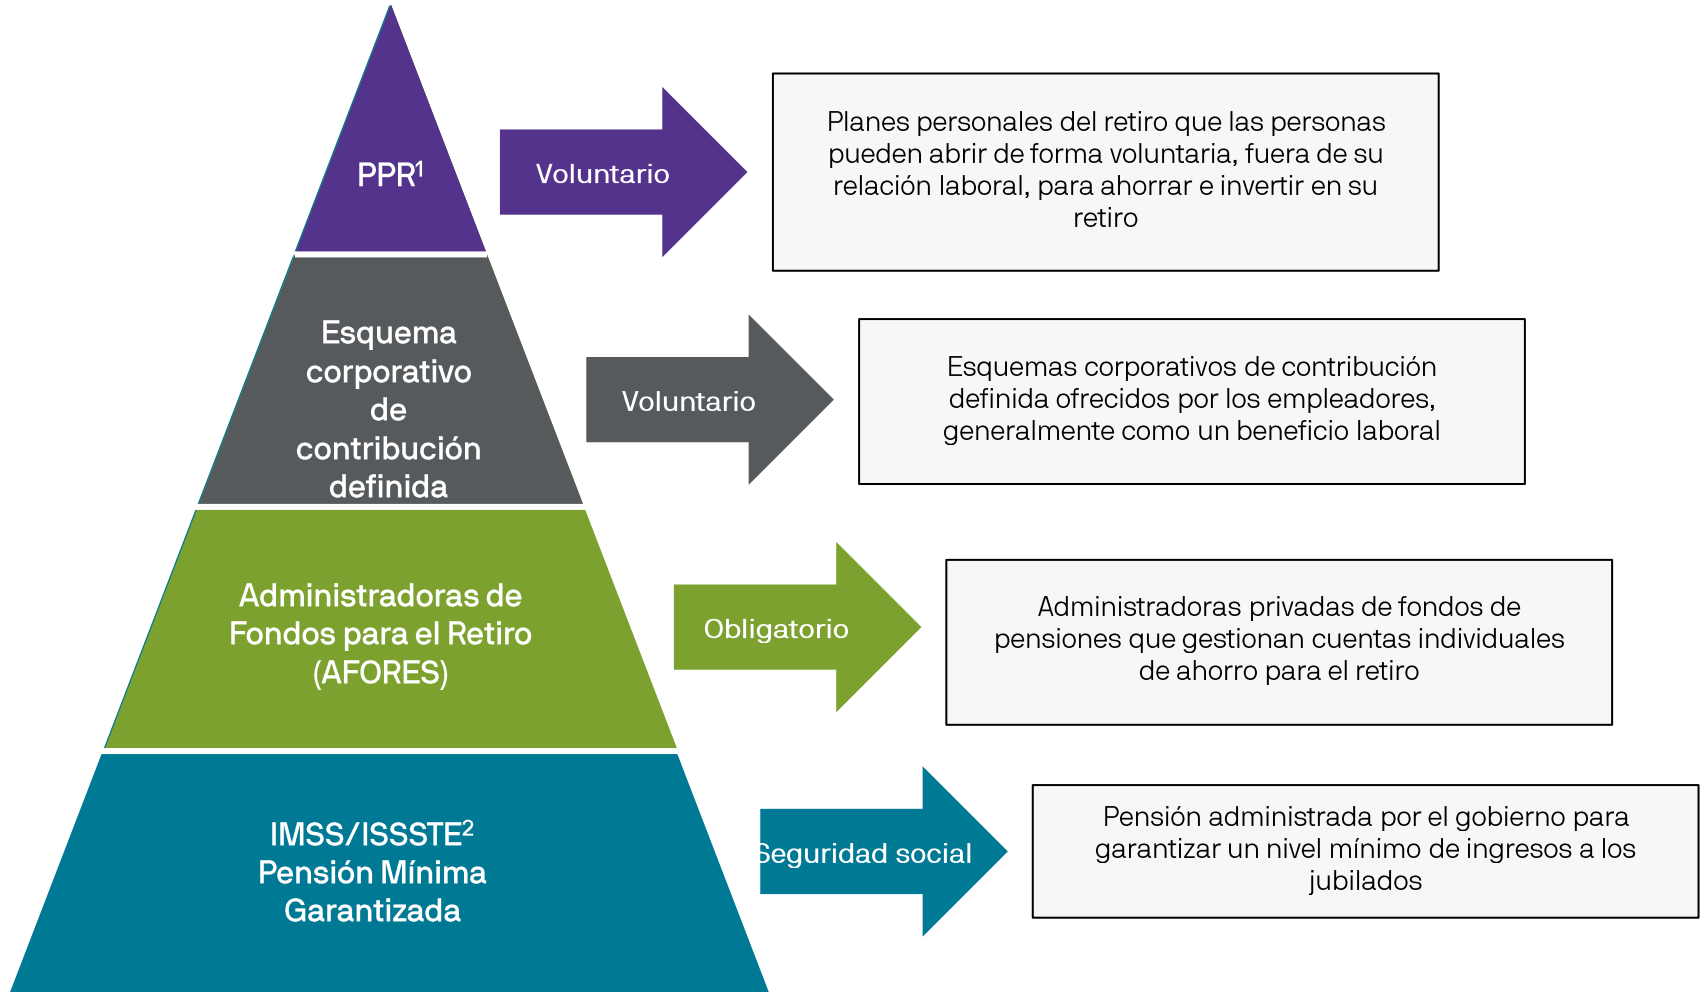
PPR$^1$

Voluntario

Planes personales del retiro que las personas pueden abrir de forma voluntaria, fuera de su relación laboral, para ahorrar e invertir en su retiro

Esquema corporativo de contribución definida

Voluntario

Esquemas corporativos de contribución definida ofrecidos por los empleadores, generalmente como un beneficio laboral

Administradoras de Fondos para el Retiro (AFORES)

Obligatorio

Administradoras privadas de fondos de pensiones que gestionan cuentas individuales de ahorro para el retiro

IMSS/ISSSTE$^2$ Pensión Mínima Garantizada

Seguridad social

Pensión administrada por el gobierno para garantizar un nivel mínimo de ingresos a los jubilados